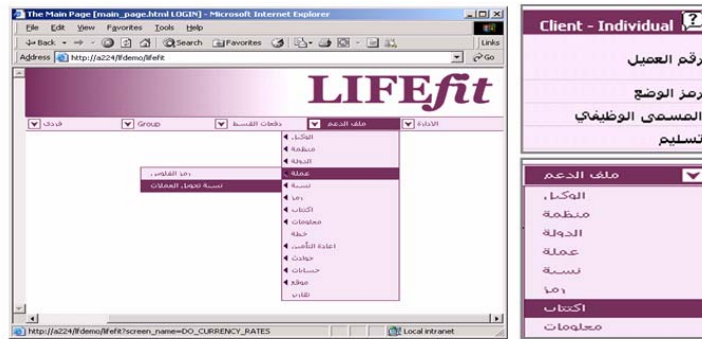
The Main Page [main_page.html LOGIN] - Microsoft Internet Explorer

File Edit View Favorites Tools Help

Back Search Favorites Links

Address http://a224/lfdemo/lifefit Go

LIFEfit

فردي Group دفعات القسط ملف الدعم الادارة

الوكلاء
منظمة
الدولة
عملة
نسبة
رمز
اكتتاب
معلومات
خطة
اعادة التأمين
حوادث
حسابات
موقع
قالب

رمز القاموس
نسبة تحويل العملات

http://a224/lfdemo/lifefit?screen_name=DO_CURRENCY_RATES Local intranet

Client - Individual ?

رقم العميل
رمز الوضع
المسمى الوظيفي
تسليم

ملف الدعم
الوكلاء
منظمة
الدولة
عملة
نسبة
رمز
اكتتاب
معلومات